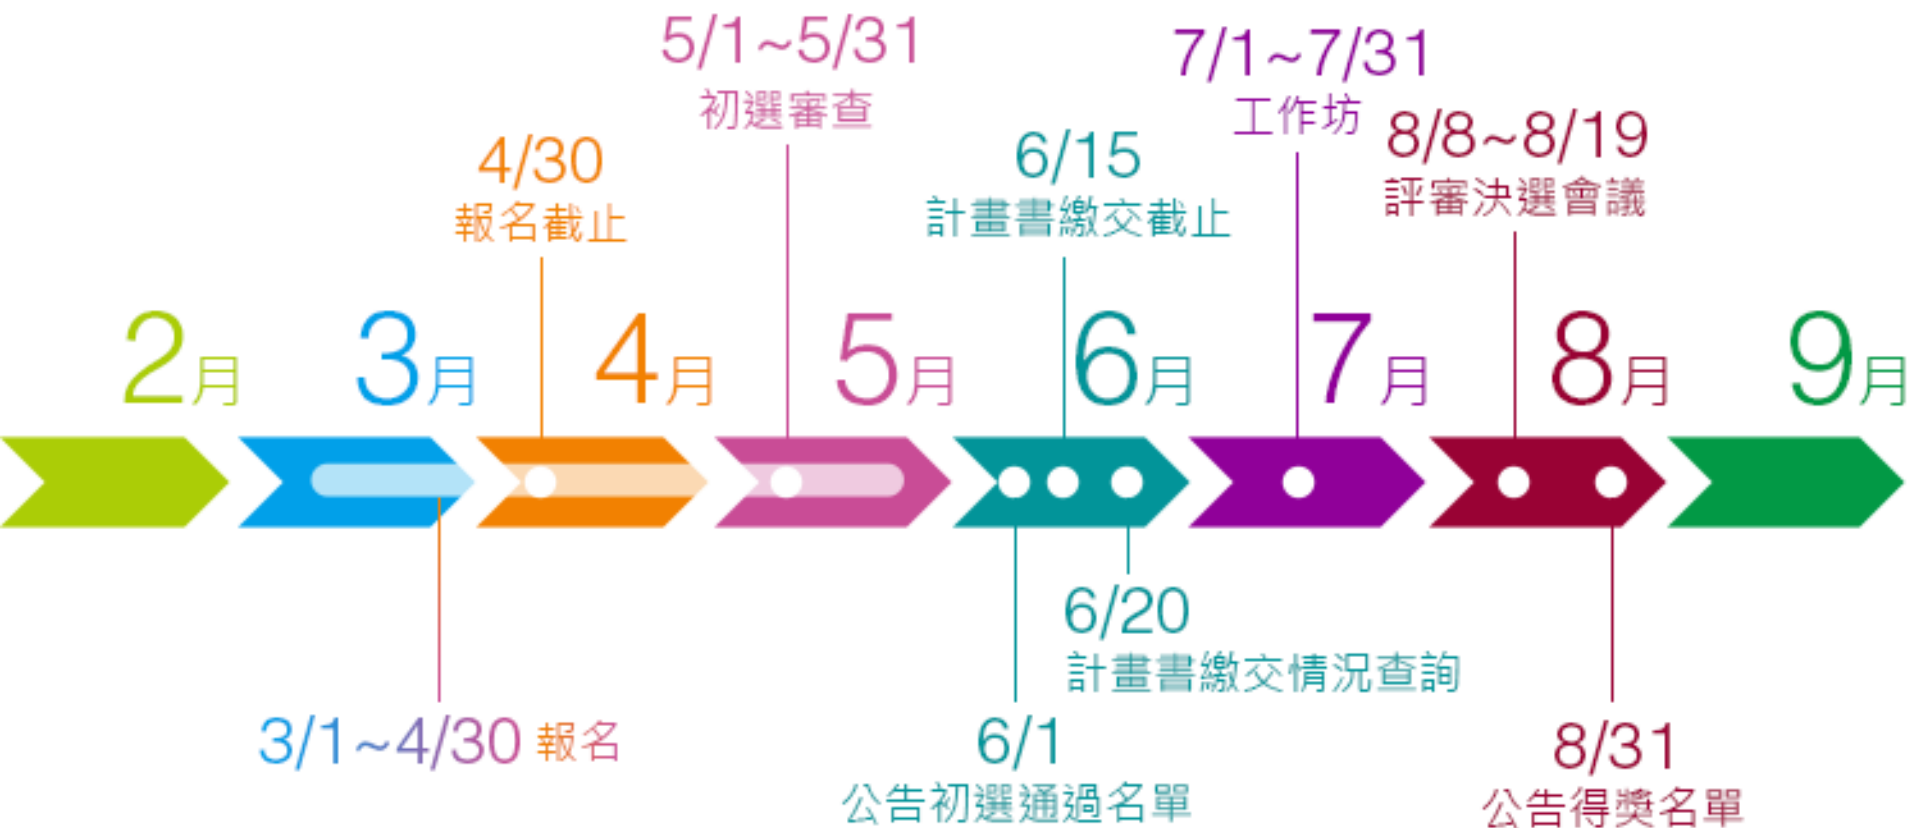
5/1~5/31
初選審查

7/1~7/31
工作坊

4/30
報名截止

6/15
計畫書繳交截止

8/8~8/19
評審決選會議

2月 3月 4月 5月 6月 7月 8月 9月

3/1~4/30 報名

6/20
計畫書繳交情況查詢

6/1
公告初選通過名單

8/31
公告得獎名單